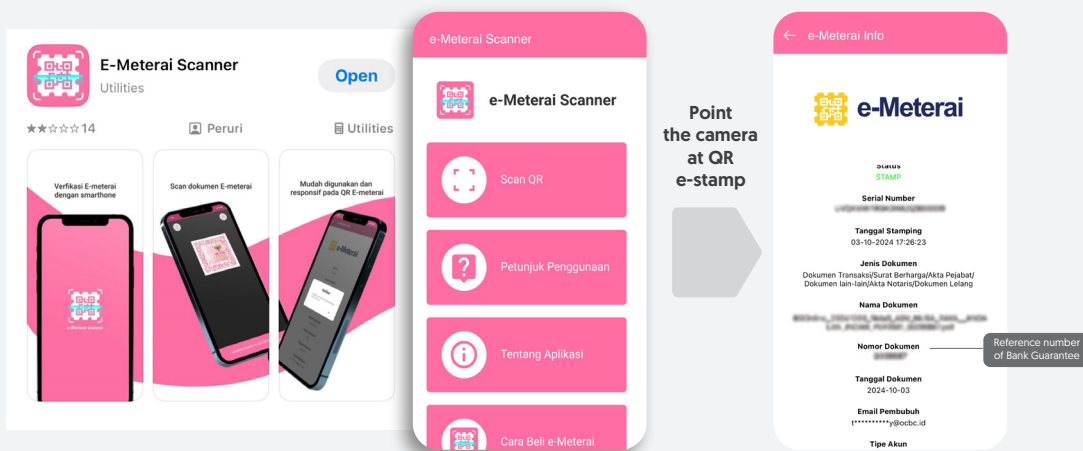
E-Meterai Scanner
Utilities
Open
14
Peruri
Utilities

Verifikasi E-meterai dengan smarthone
e-Meterai scanner

Scan dokumen E-meterai

Mudah digunakan dan responsif pada QR E-meterai
e-Meterai

e-Meterai Scanner
e-Meterai Scanner
Scan QR
Petunjuk Penggunaan
Tentang Aplikasi
Cara Beli e-Meterai

Point the camera at QR e-stamp

e-Meterai Info
e-Meterai
Status
STAMP
Serial Number
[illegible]
Tanggal Stamping
03-10-2024 17:26:23
Jenis Dokumen
Dokumen Transaksi/Surat Berharga/Akta Pejabat/ Dokumen lain-lain/Akta Notaris/Dokumen Lelang
Nama Dokumen
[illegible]
Nomor Dokumen
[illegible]
Reference number of Bank Guarantee
Tanggal Dokumen
2024-10-03
Email Pembubuh
t**********y@ocbc.id
Tipe Akun